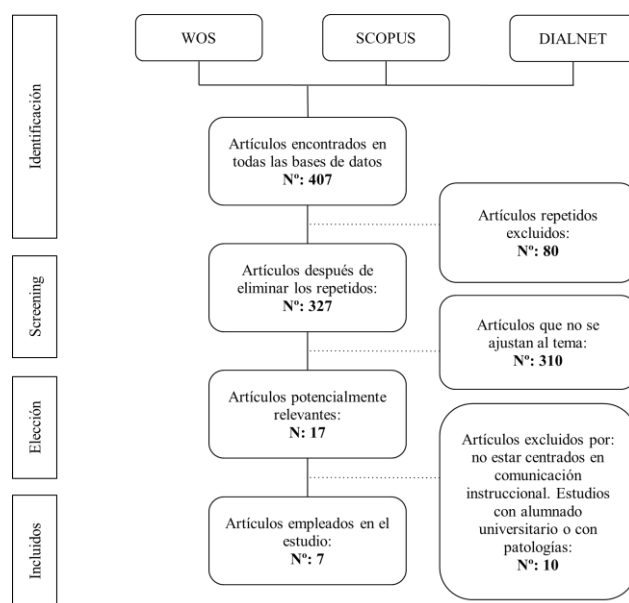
Identificación

WOS

SCOPUS

DIALNET

Artículos encontrados en todas las bases de datos
Nº: 407

Artículos repetidos excluidos:
Nº: 80

Screening

Artículos después de eliminar los repetidos:
Nº: 327

Artículos que no se ajustan al tema:
Nº: 310

Elección

Artículos potencialmente relevantes:
N: 17

Artículos excluidos por: no estar centrados en comunicación instruccional. Estudios con alumnado universitario o con patologías:
Nº: 10

Incluidos

Artículos empleados en el estudio:
Nº: 7